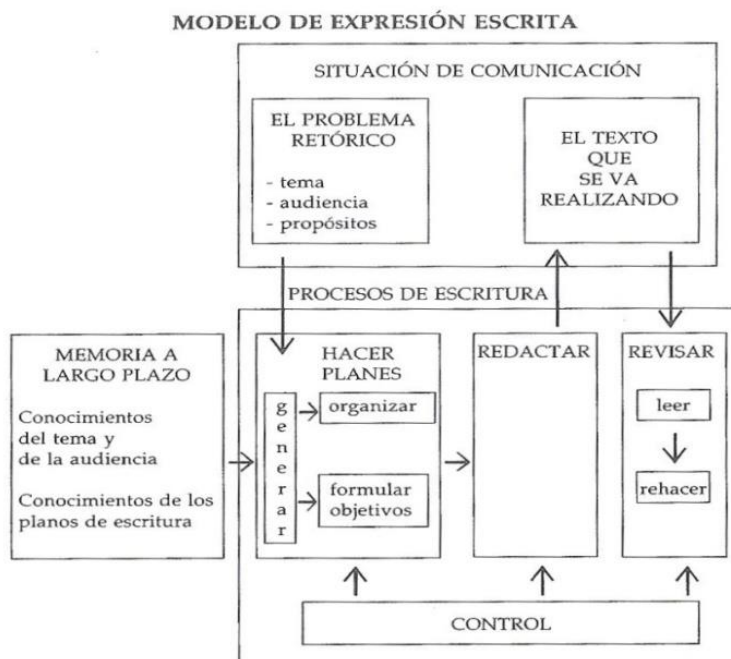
MODELO DE EXPRESIÓN ESCRITA

SITUACIÓN DE COMUNICACIÓN

EL PROBLEMA RETÓRICO

- tema
- audiencia
- propósitos

EL TEXTO QUE SE VA REALIZANDO

PROCESOS DE ESCRITURA

MEMORIA A LARGO PLAZO

Conocimientos del tema y de la audiencia

Conocimientos de los planos de escritura

HACER PLANES

generar

organizar

formular objetivos

REDACTAR

REVISAR

leer

rehacer

CONTROL